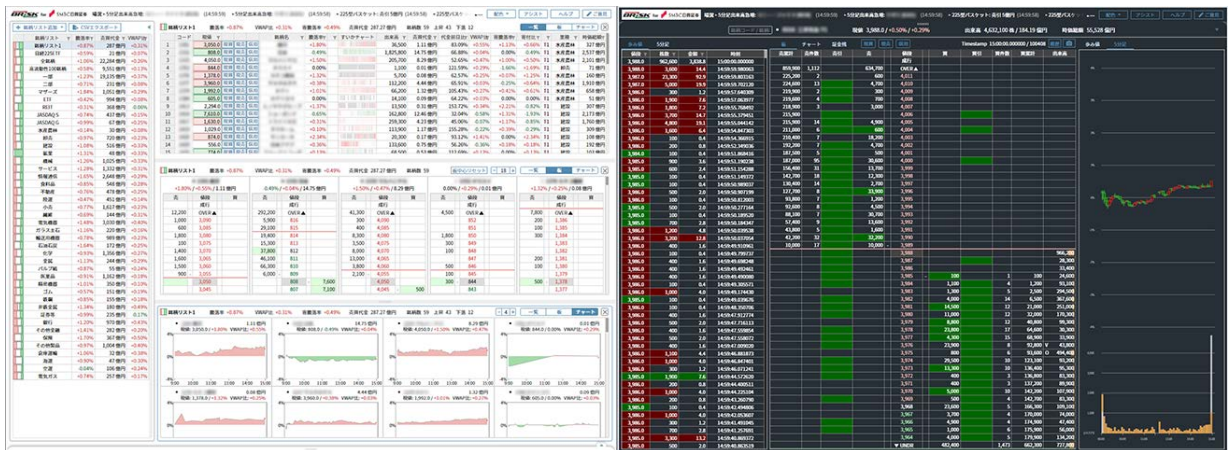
銘柄リスト
CSVエクスポート
新規リスト1
日経225
全銘柄
東証一部
マザーズ
ETF
REIT
JASDAQ-S
JASDAQ-G
水産農林
鉱業
建設
食料品
繊維
パルプ紙
化学
医薬品
石油石炭
ゴム
ガラス土石
鉄鋼
非鉄金属
金属製品
機械
電気機器
輸送用機器
精密機器
その他製品
電気ガス
陸運
海運
空運
倉庫運輸
情報通信
卸売
小売
銀行
証券
保険
その他金融
不動産
サービス

銘柄リスト
騰落率
VWAP比
出来高
売買代金
チャート
一覧
板
OVER
成行
UNDER

騰落率 -0.31% VWAP比 +0.01% 売買代金 287.27億円

Timestamp 15:00:00.000000
現値 3,988.0 / +0.50% / +0.29%
出来高 4,632,100 株 / 184.19 億円
時価総額 55,528 億円
チャート
歩み値
5分足
価格
出来高
時刻
15:00:00.000000
14:59:59.803163
UNDER
OVER